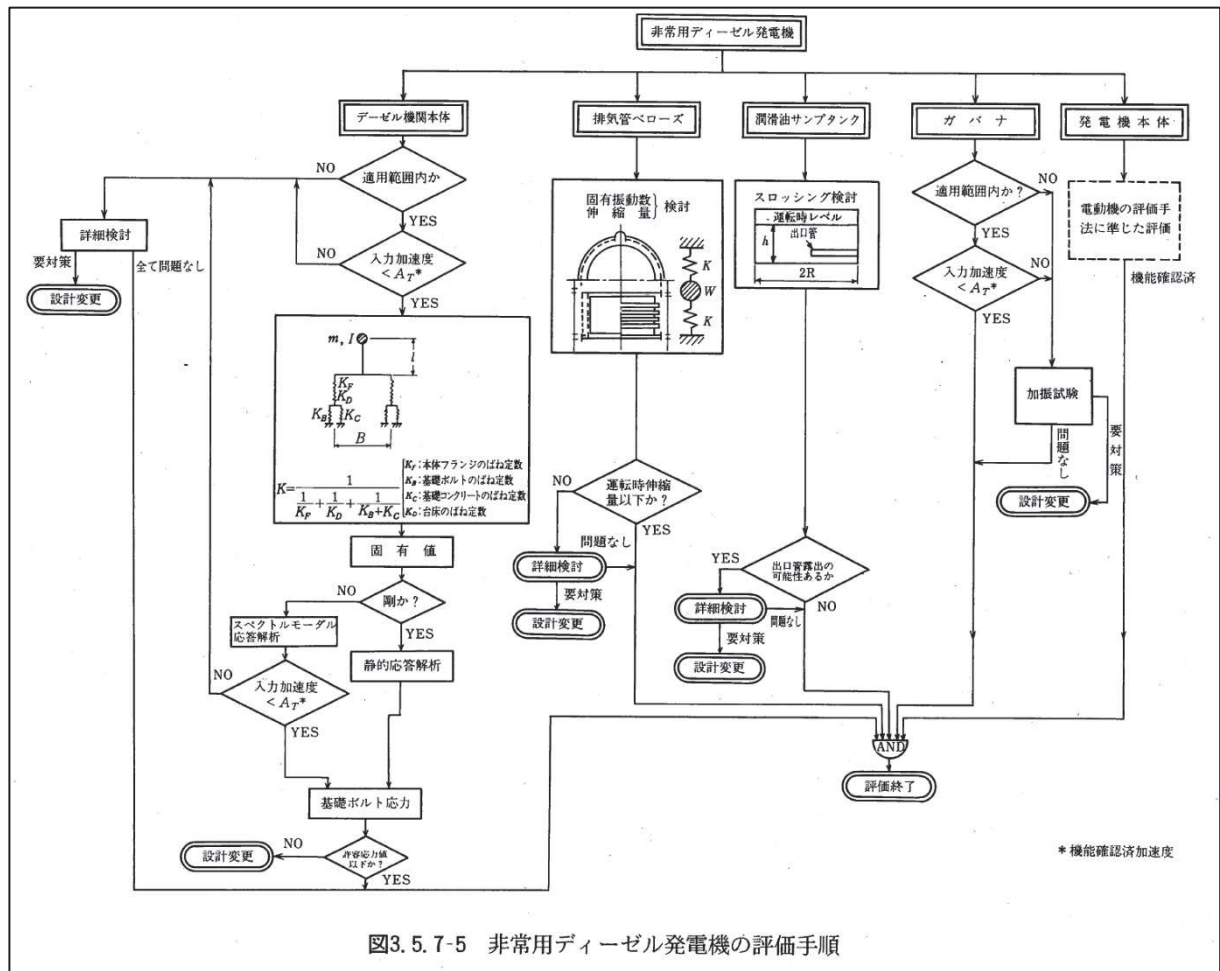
非常用ディーゼル発電機

デーゼル機関本体

排気管ベローズ

潤滑油サンプタンク

ガ バ ナ

発電機本体

適用範囲内か

NO

YES

入力加速度 $< A_T$*

NO

YES

詳細検討

要対策

設計変更

全て問題なし

$m, I$

$l$

$K_F$

$K_D$

$K_B$

$K_C$

$B$

$K=\frac{1}{\frac{1}{K_F}+\frac{1}{K_D}+\frac{1}{K_B+K_C}}$

$K_F$:本体フランジのばね定数
$K_B$:基礎ボルトのばね定数
$K_C$:基礎コンクリートのばね定数
$K_D$:台床のばね定数

固 有 値

剛か？

NO

YES

スペクトルモーダル応答解析

静的応答解析

入力加速度 $< A_T$*

NO

YES

基礎ボルト応力

許容応力値以下か？

NO

YES

設計変更

固有振動数 伸 縮 量 検討

$K$

$W$

$K$

運転時伸縮量以下か？

NO

YES

問題なし

詳細検討

要対策

設計変更

スロッシング検討

運転時レベル

$h$

出口管

2R

出口管露出の可能性あるか

YES

NO

詳細検討

問題なし

要対策

設計変更

適用範囲内か？

NO

YES

入力加速度 $< A_T$*

NO

YES

加振試験

問題なし

要対策

設計変更

電動機の評価手法に準じた評価

機能確認済

AND

評価終了

＊機能確認済加速度

図3.5.7-5 非常用ディーゼル発電機の評価手順